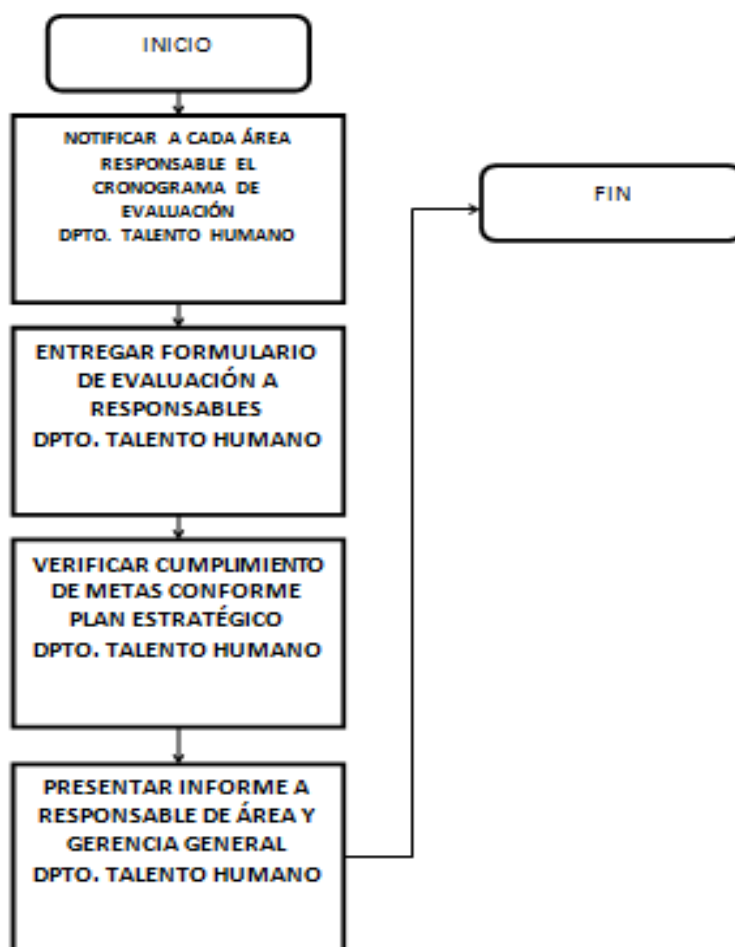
INICIO

NOTIFICAR A CADA ÁREA RESPONSABLE EL CRONOGRAMA DE EVALUACIÓN
DPTO. TALENTO HUMANO

ENTREGAR FORMULARIO DE EVALUACIÓN A RESPONSABLES
DPTO. TALENTO HUMANO

VERIFICAR CUMPLIMIENTO DE METAS CONFORME PLAN ESTRATÉGICO
DPTO. TALENTO HUMANO

PRESENTAR INFORME A RESPONSABLE DE ÁREA Y GERENCIA GENERAL
DPTO. TALENTO HUMANO

FIN